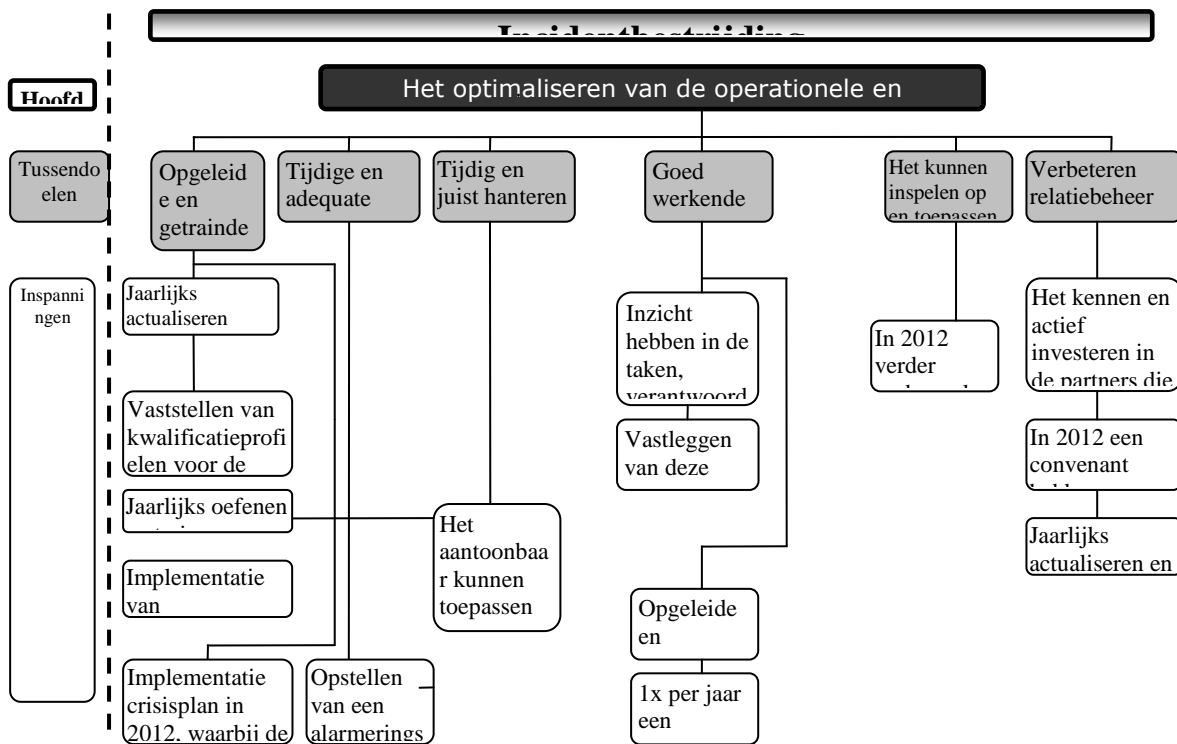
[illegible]

Hoofd

Het optimaliseren van de operationele en

Tussendoelen

Opgeleide en getrainde

Tijdige en adequate

Tijdig en juist hanteren

Goed werkende

Het kunnen inspelen op en toepassen

Verbeteren relatiebeheer

Inspanningen

Jaarlijks actualiseren

Vaststellen van kwalificatieprofielen voor de

Jaarlijks oefenen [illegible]

Implementatie van

Implementatie crisisplan in 2012, waarbij de

Opstellen van een alarmerings

Het aantoonbaar kunnen toepassen

Inzicht hebben in de taken, verantwoord

Vastleggen van deze

Opgeleide en

1x per jaar een

In 2012 verder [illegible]

Het kennen en actief investeren in de partners die

In 2012 een convenant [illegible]

Jaarlijks actualiseren en